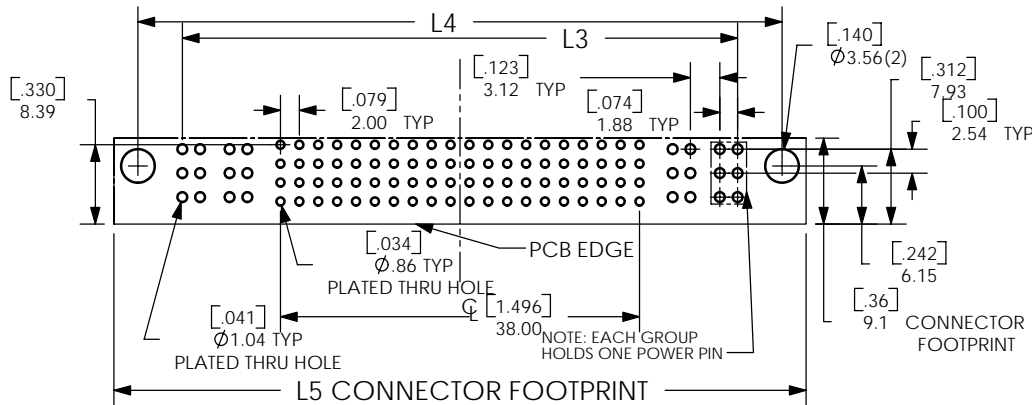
L4

L3

$\left[.140\right]$
$\varnothing 3.56(2)$

$\left[.330\right]$
8.39

$\left[.079\right]$
2.00 TYP

$\left[.123\right]$
3.12 TYP

$\left[.074\right]$
1.88 TYP

$\left[.312\right]$
7.93

$\left[.100\right]$
2.54 TYP

$\left[.034\right]$
$\varnothing .86$ TYP
PLATED THRU HOLE

PCB EDGE

$\left[.242\right]$
6.15

$\left[.36\right]$
9.1 CONNECTOR FOOTPRINT

$\left[.041\right]$
$\varnothing 1.04$ TYP
PLATED THRU HOLE

℄ $\left[1.496\right]$
38.00

NOTE: EACH GROUP HOLDS ONE POWER PIN

L5 CONNECTOR FOOTPRINT